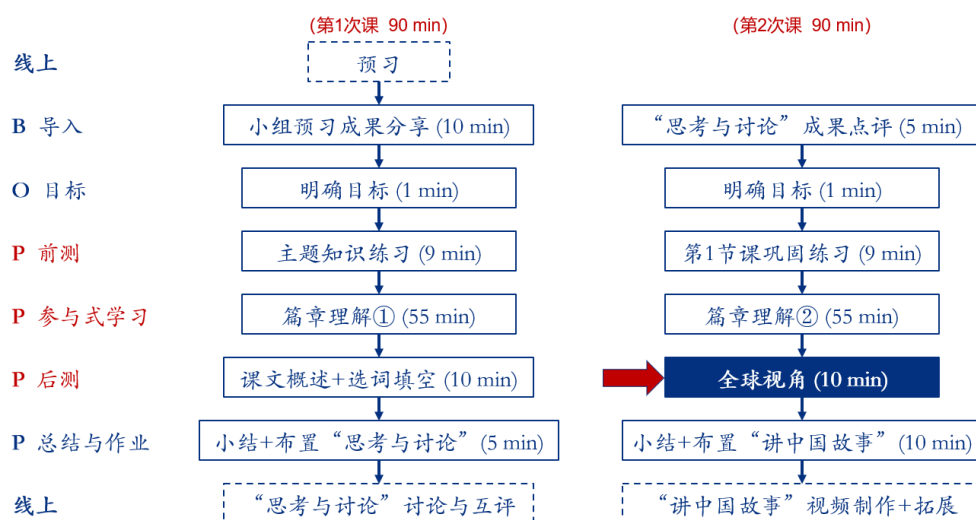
(第1次课 90 min)

(第2次课 90 min)

线上

预习

B 导入

小组预习成果分享 (10 min)

“思考与讨论”成果点评 (5 min)

O 目标

明确目标 (1 min)

明确目标 (1 min)

P 前测

主题知识练习 (9 min)

第1节课巩固练习 (9 min)

P 参与式学习

篇章理解① (55 min)

篇章理解② (55 min)

P 后测

课文概述+选词填空 (10 min)

全球视角 (10 min)

P 总结与作业

小结+布置“思考与讨论”(5 min)

小结+布置“讲中国故事”(10 min)

线上

“思考与讨论”讨论与互评

“讲中国故事”视频制作+拓展